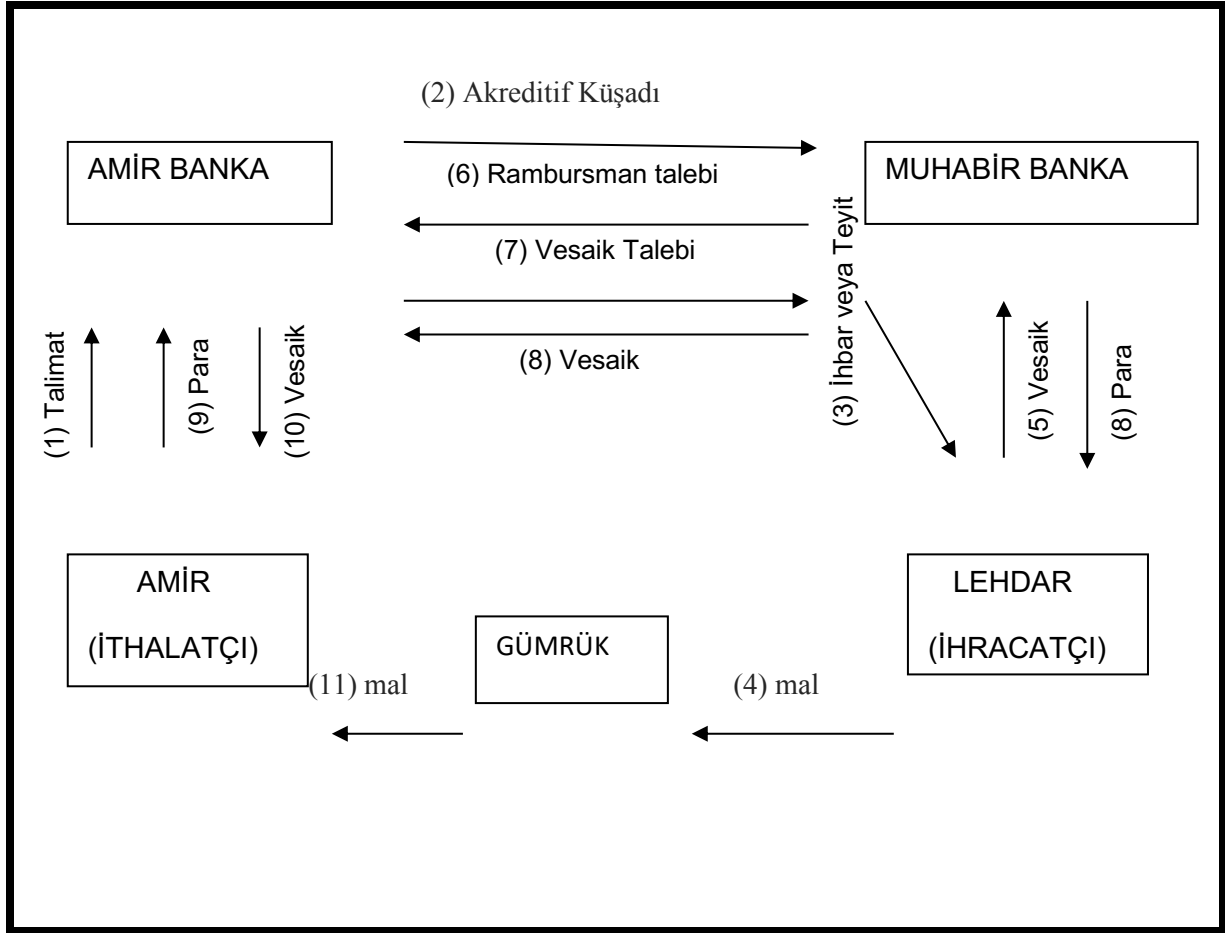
(2) Akreditif Küşadı

AMİR BANKA

(6) Rambursman talebi

MUHABİR BANKA

(7) Vesaik Talebi

(3) İhbar veya Teyit

(1) Talimat

(9) Para

(10) Vesaik

(8) Vesaik

(5) Vesaik

(8) Para

AMİR

(İTHALATÇI)

GÜMRÜK

LEHDAR

(İHRACATÇI)

(11) mal

(4) mal